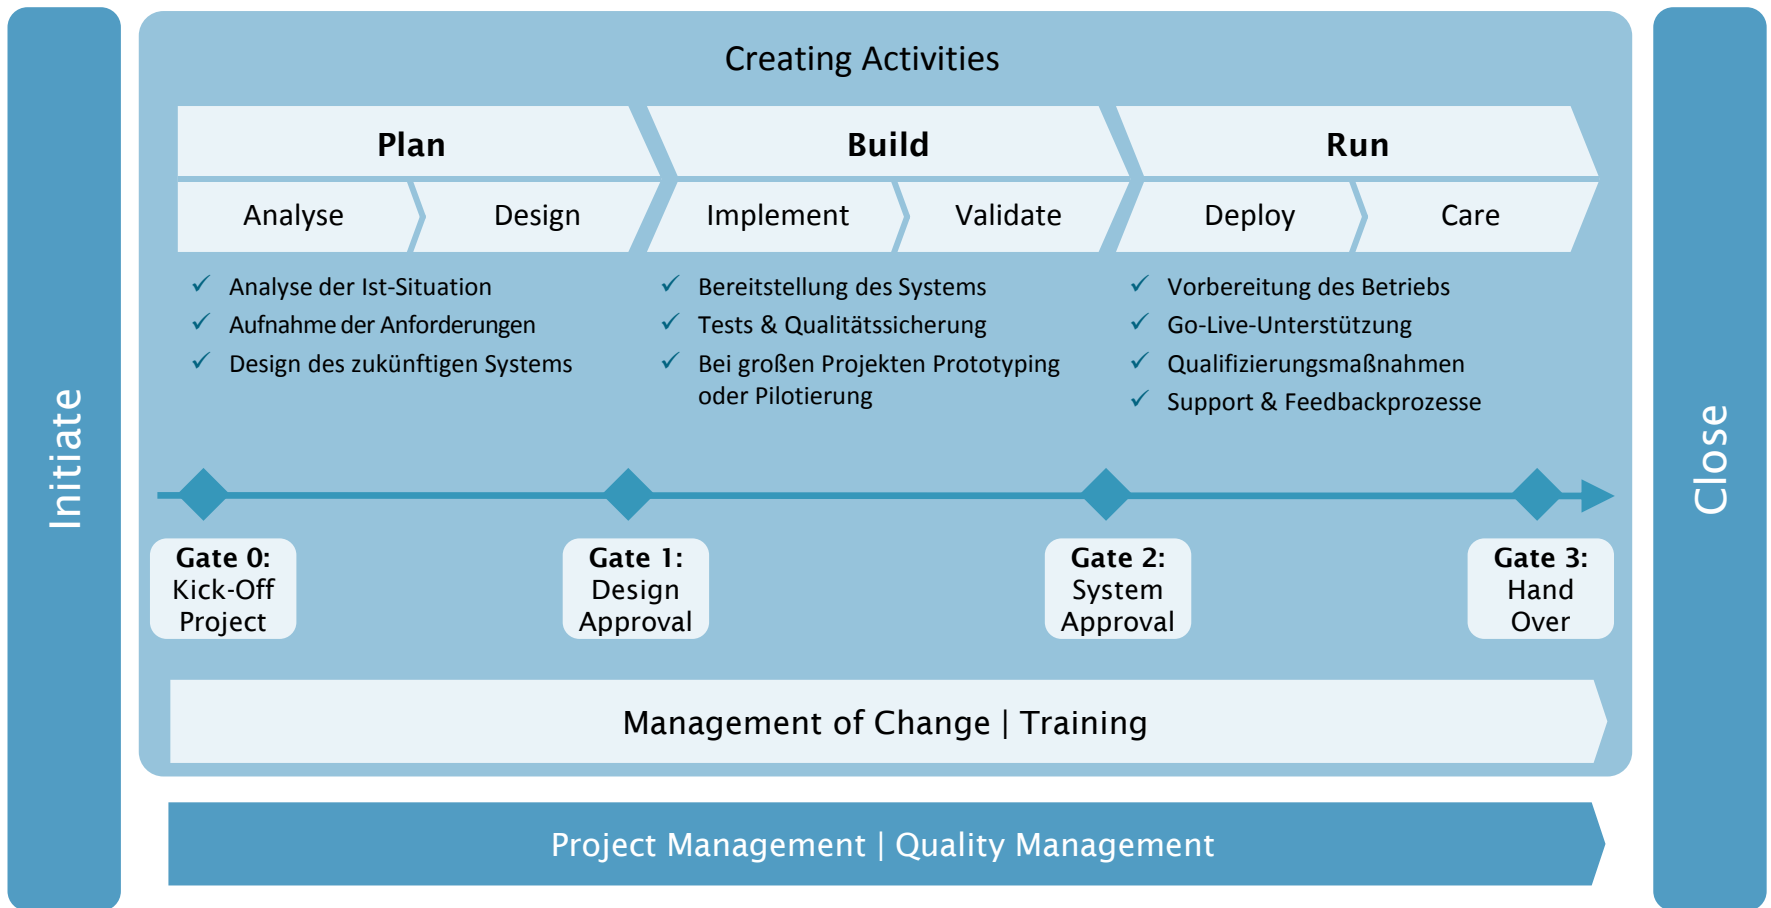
Initiate

Creating Activities

Plan

Build

Run

Analyse

Design

Implement

Validate

Deploy

Care

✓ Analyse der Ist-Situation
✓ Aufnahme der Anforderungen
✓ Design des zukünftigen Systems

✓ Bereitstellung des Systems
✓ Tests & Qualitätssicherung
✓ Bei großen Projekten Prototyping oder Pilotierung

✓ Vorbereitung des Betriebs
✓ Go-Live-Unterstützung
✓ Qualifizierungsmaßnahmen
✓ Support & Feedbackprozesse

Gate 0: Kick-Off Project

Gate 1: Design Approval

Gate 2: System Approval

Gate 3: Hand Over

Management of Change | Training

Project Management | Quality Management

Close